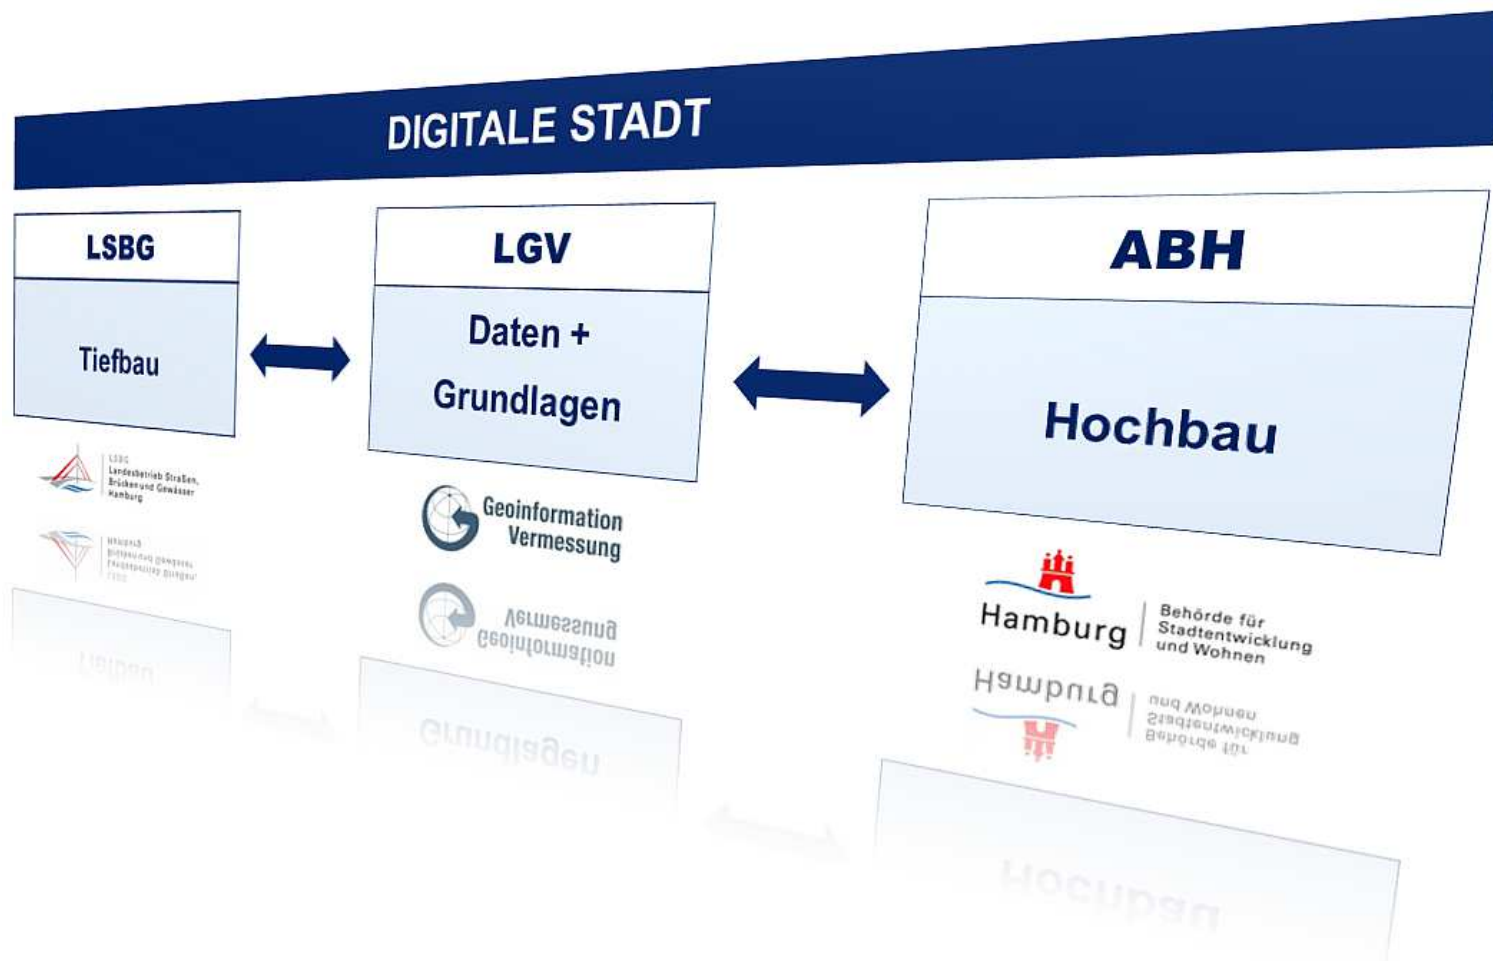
DIGITALE STADT

LSBG

Tiefbau

LSBG
Landesbetrieb Straßen, Brücken und Gewässer
Hamburg

LGV

Daten +
Grundlagen

Geoinformation
Vermessung

ABH

Hochbau

Hamburg | Behörde für Stadtentwicklung und Wohnen